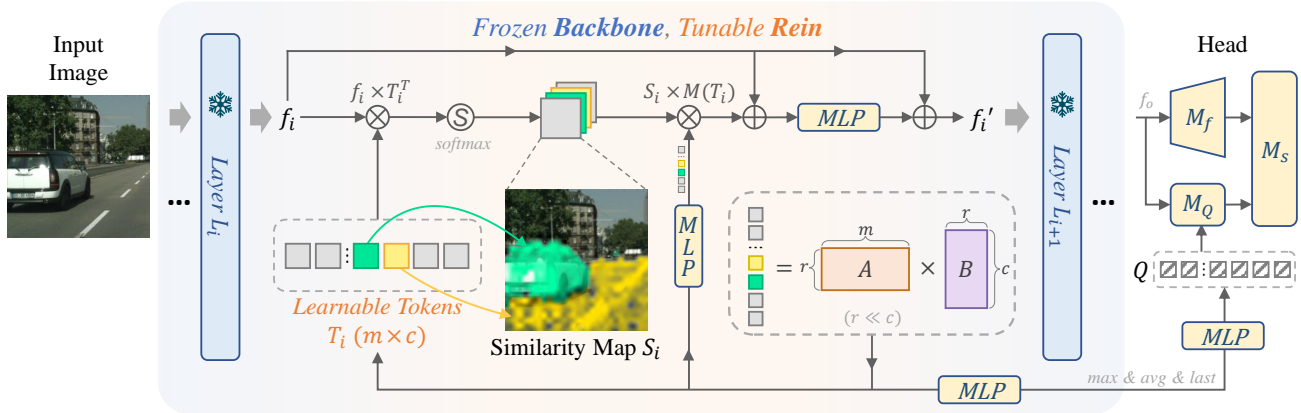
Input Image

Frozen Backbone, Tunable Rein

Layer $L_i$

$f_i$

$f_i \times T_i^T$

softmax

$S_i \times M(T_i)$

MLP

$f_i{}'$

Layer $L_{i+1}$

Head

$f_o$

$M_f$

$M_s$

$M_Q$

$Q$

MLP

max & avg & last

M
L
P

$m$

$r$

$= r$ $A$ $\times$ $B$ $c$

$(r \ll c)$

Learnable Tokens
$T_i$ $(m \times c)$

Similarity Map $S_i$

MLP

...

...